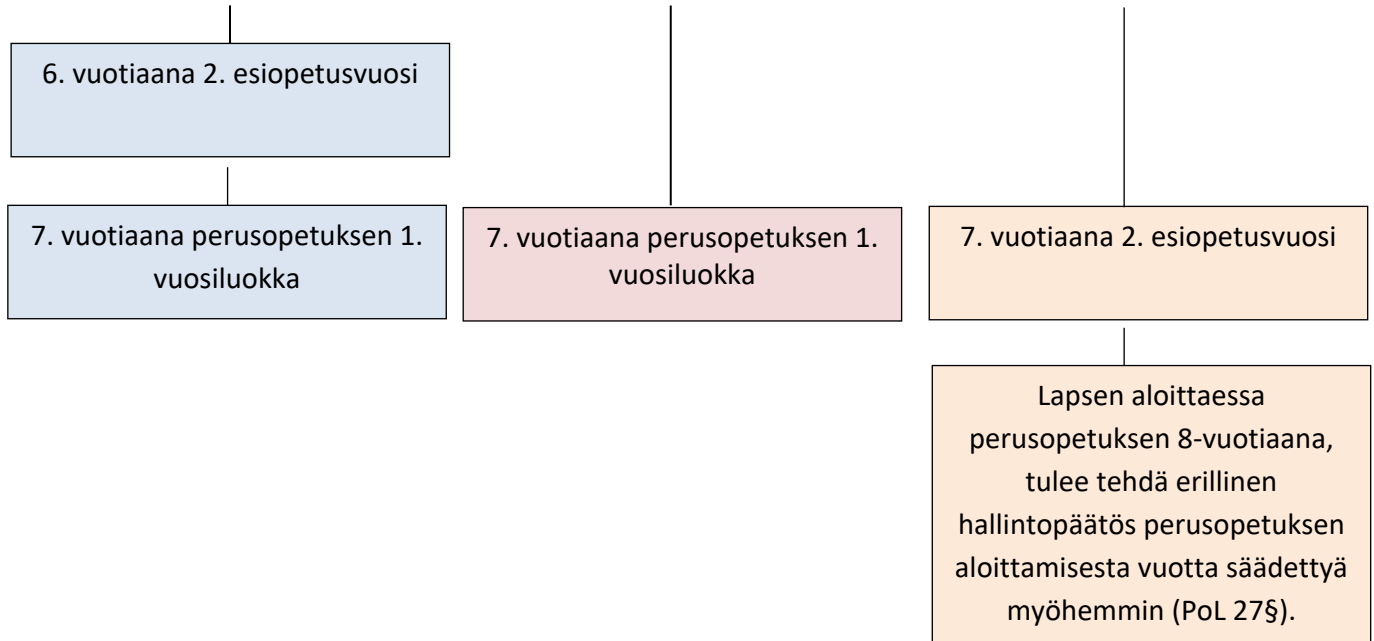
6. vuotiaana 2. esiopetusvuosi

7. vuotiaana perusopetuksen 1. vuosiluokka

7. vuotiaana perusopetuksen 1. vuosiluokka

7. vuotiaana 2. esiopetusvuosi

Lapsen aloittaessa perusopetuksen 8-vuotiaana, tulee tehdä erillinen hallintopäätös perusopetuksen aloittamisesta vuotta säädettyä myöhemmin (PoL 27§).